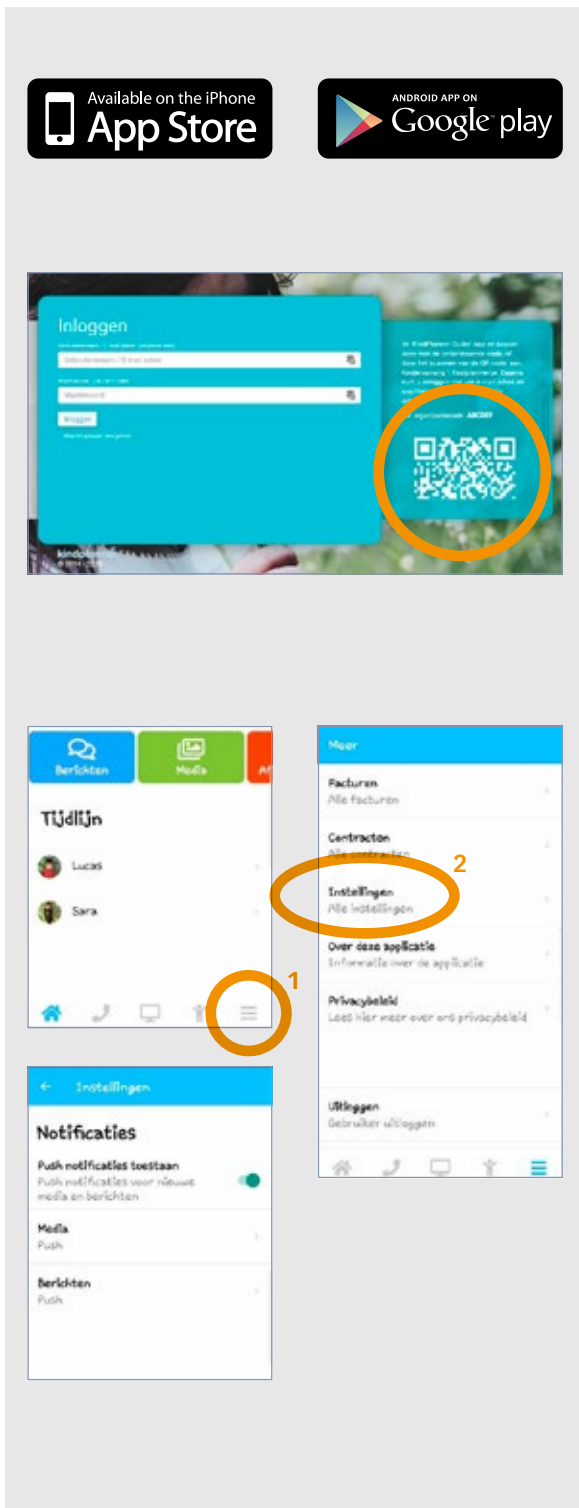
Available on the iPhone
App Store

ANDROID APP ON
Google play

Inloggen

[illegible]

Inloggen

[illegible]

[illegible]

kindplanner
© 2014-2019

Berichten

Media

Tijdlijn

Lucas

Sara

1

Meer

Facturen
Alle facturen

Contracten
Alle contracten

Instellingen
Alle instellingen

2

Over deze applicatie
Informatie over de applicatie

Privacybeleid
Lees hier meer over ons privacybeleid

Uitloggen
Gebruiker uitloggen

Instellingen

Notificaties

Push notificaties toestaan
Push notificaties voor nieuwe media en berichten

Media
Push

Berichten
Push